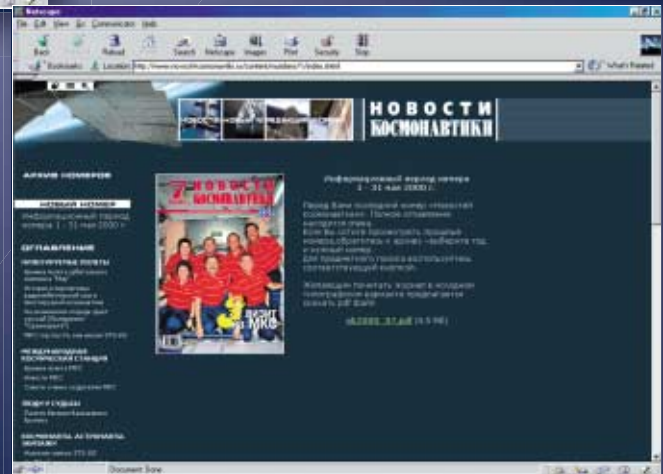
Netscape

File Edit View Go Communicator Help

Back Forward Reload Home Search Netscape Images Print Security Stop

Bookmarks Location: http://www.novosti-kosmonavtiki.ru/content/numbers/?/index.shtml What's Related

НОВОСТИ КОСМОНАВТИКИ

АРХИВ НОМЕРОВ

НОВЫЙ НОМЕР

Информационный период номера 1 - 31 мая 2000 г.

ОГЛАВЛЕНИЕ

Информационный период номера 1 - 31 мая 2000 г.

Перед Вами очередной номер «Новостей Космонавтики». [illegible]

Желающим печатать журнал в исходном типографском варианте предлагается скачать pdf файл

nk2000_07.pdf (4.5 Mb)

Document: Done